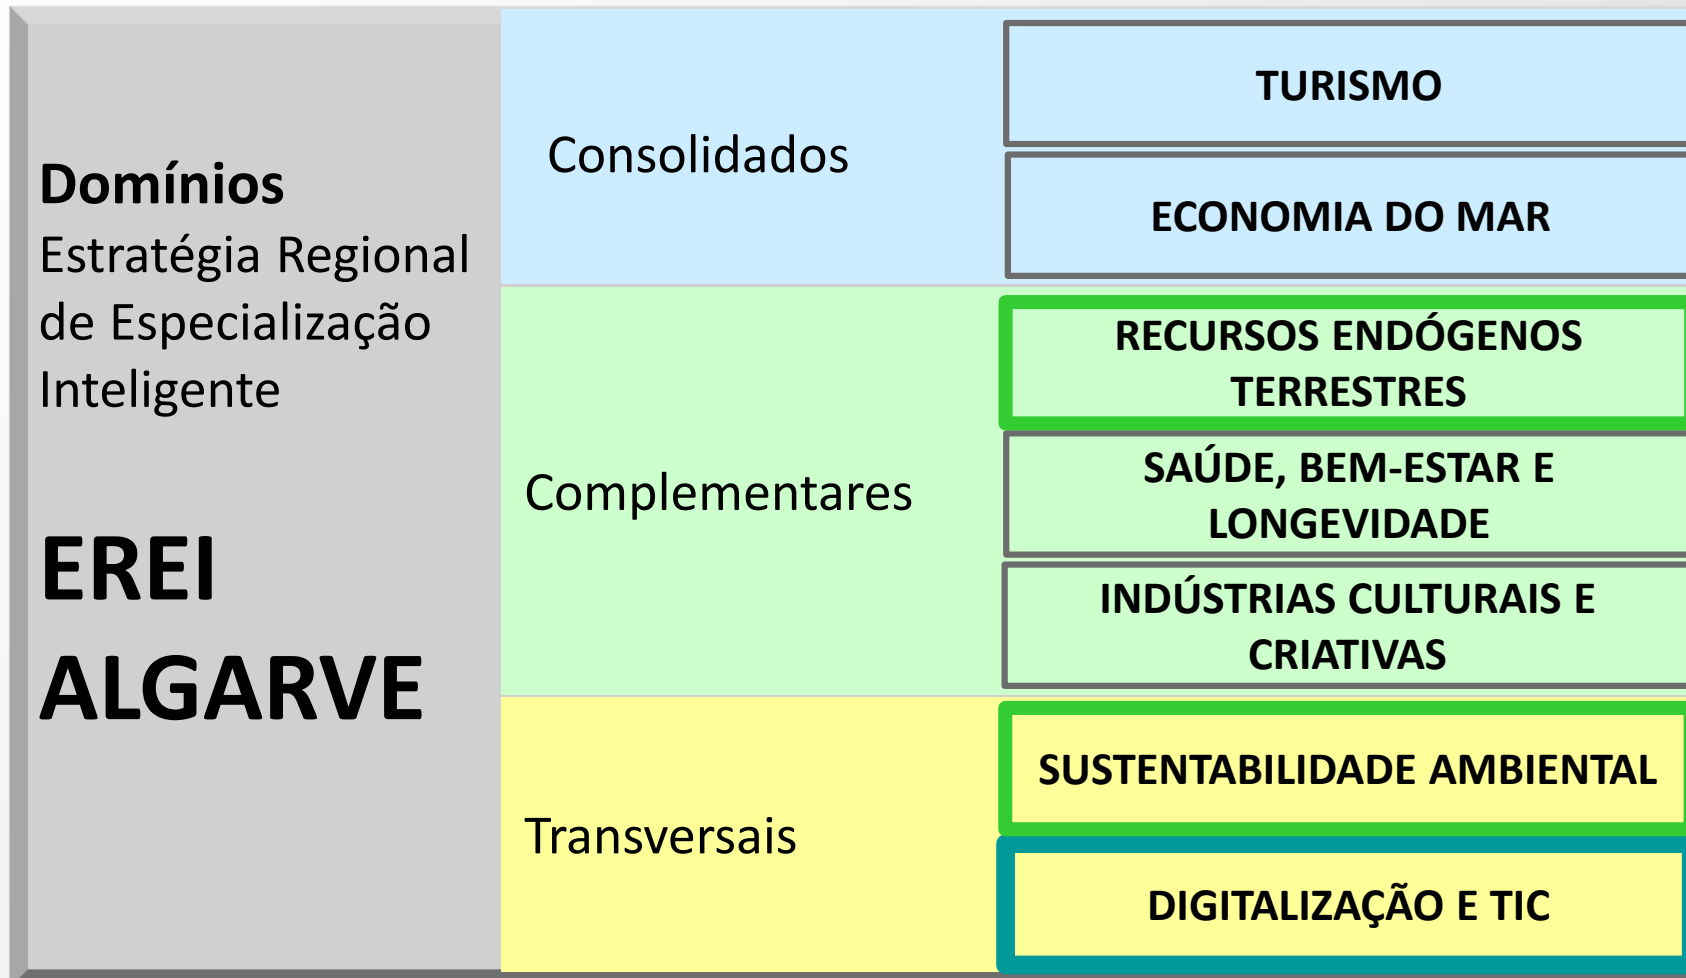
**Domínios**
Estratégia Regional de Especialização Inteligente

**EREI ALGARVE**

Consolidados

TURISMO

ECONOMIA DO MAR

Complementares

RECURSOS ENDÓGENOS TERRESTRES

SAÚDE, BEM-ESTAR E LONGEVIDADE

INDÚSTRIAS CULTURAIS E CRIATIVAS

Transversais

SUSTENTABILIDADE AMBIENTAL

DIGITALIZAÇÃO E TIC